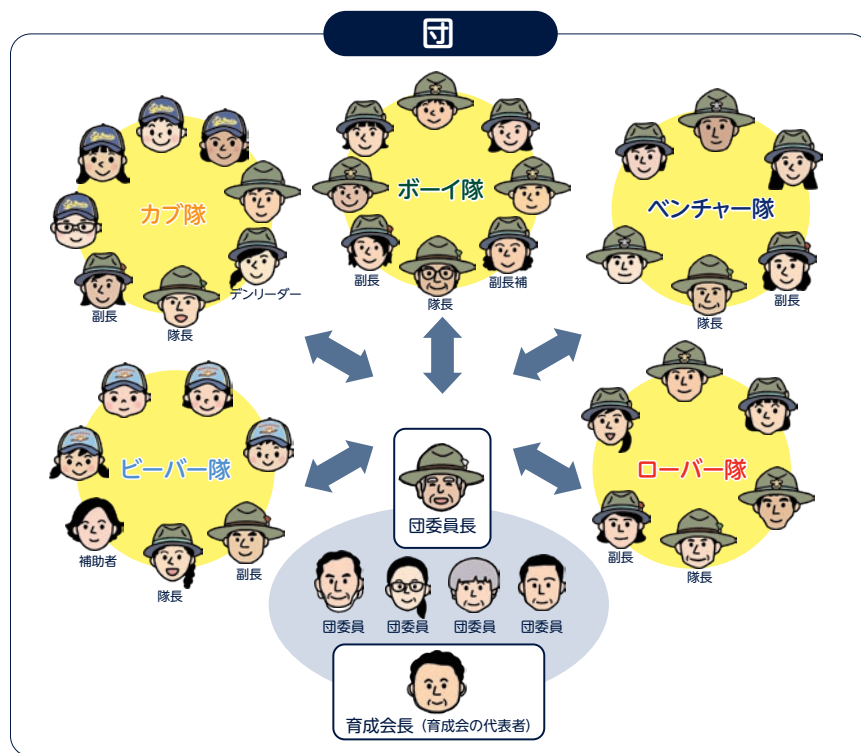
団

カブ隊

デンリーダー

副長

隊長

ボーイ隊

副長

隊長

副長補

ベンチャー隊

副長

隊長

ビーバー隊

補助者

隊長

副長

団委員長

団委員 団委員 団委員 団委員

育成会長（育成会の代表者）

ローバー隊

副長

隊長